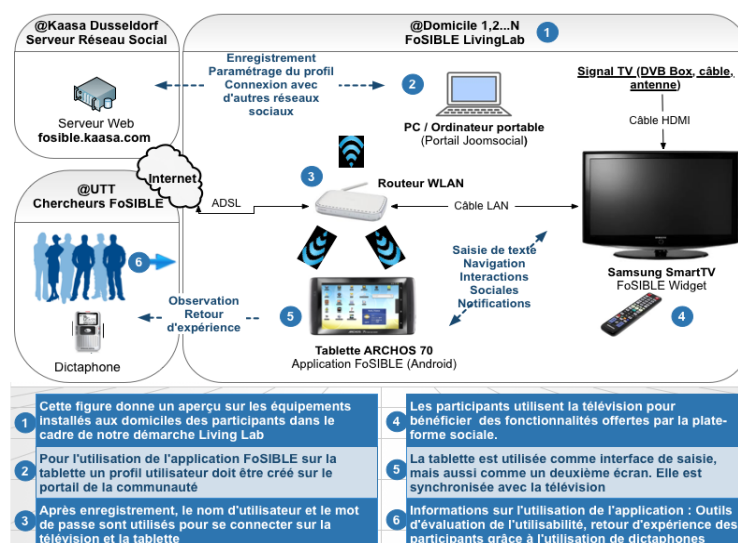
@Kaasa Dusseldorf
Serveur Réseau Social

Serveur Web
fosible.kaasa.com

@Domicile 1,2...N
FoSIBLE LivingLab

1

Enregistrement
Paramétrage du profil
Connexion avec d'autres réseaux sociaux

2

PC / Ordinateur portable
(Portail Joomsocial)

Signal TV (DVB Box, câble, antenne)

Câble HDMI

Internet

@UTT
Chercheurs FoSIBLE

ADSL

3

Routeur WLAN

Câble LAN

6

Saisie de texte
Navigation
Interactions
Sociales
Notifications

Samsung SmartTV
FoSIBLE Widget

Observation
Retour
d'expérience

5

4

Dictaphone

Tablette ARCHOS 70
Application FoSIBLE (Android)

1 Cette figure donne un aperçu sur les équipements installés aux domiciles des participants dans le cadre de notre démarche Living Lab

4 Les participants utilisent la télévision pour bénéficier des fonctionnalités offertes par la plateforme sociale.

2 Pour l'utilisation de l'application FoSIBLE sur la tablette un profil utilisateur doit être créé sur le portail de la communauté

5 La tablette est utilisée comme interface de saisie, mais aussi comme un deuxième écran. Elle est synchronisée avec la télévision

3 Après enregistrement, le nom d'utilisateur et le mot de passe sont utilisés pour se connecter sur la télévision et la tablette

6 Informations sur l'utilisation de l'application : Outils d'évaluation de l'utilisabilité, retour d'expérience des participants grâce à l'utilisation de dictaphones